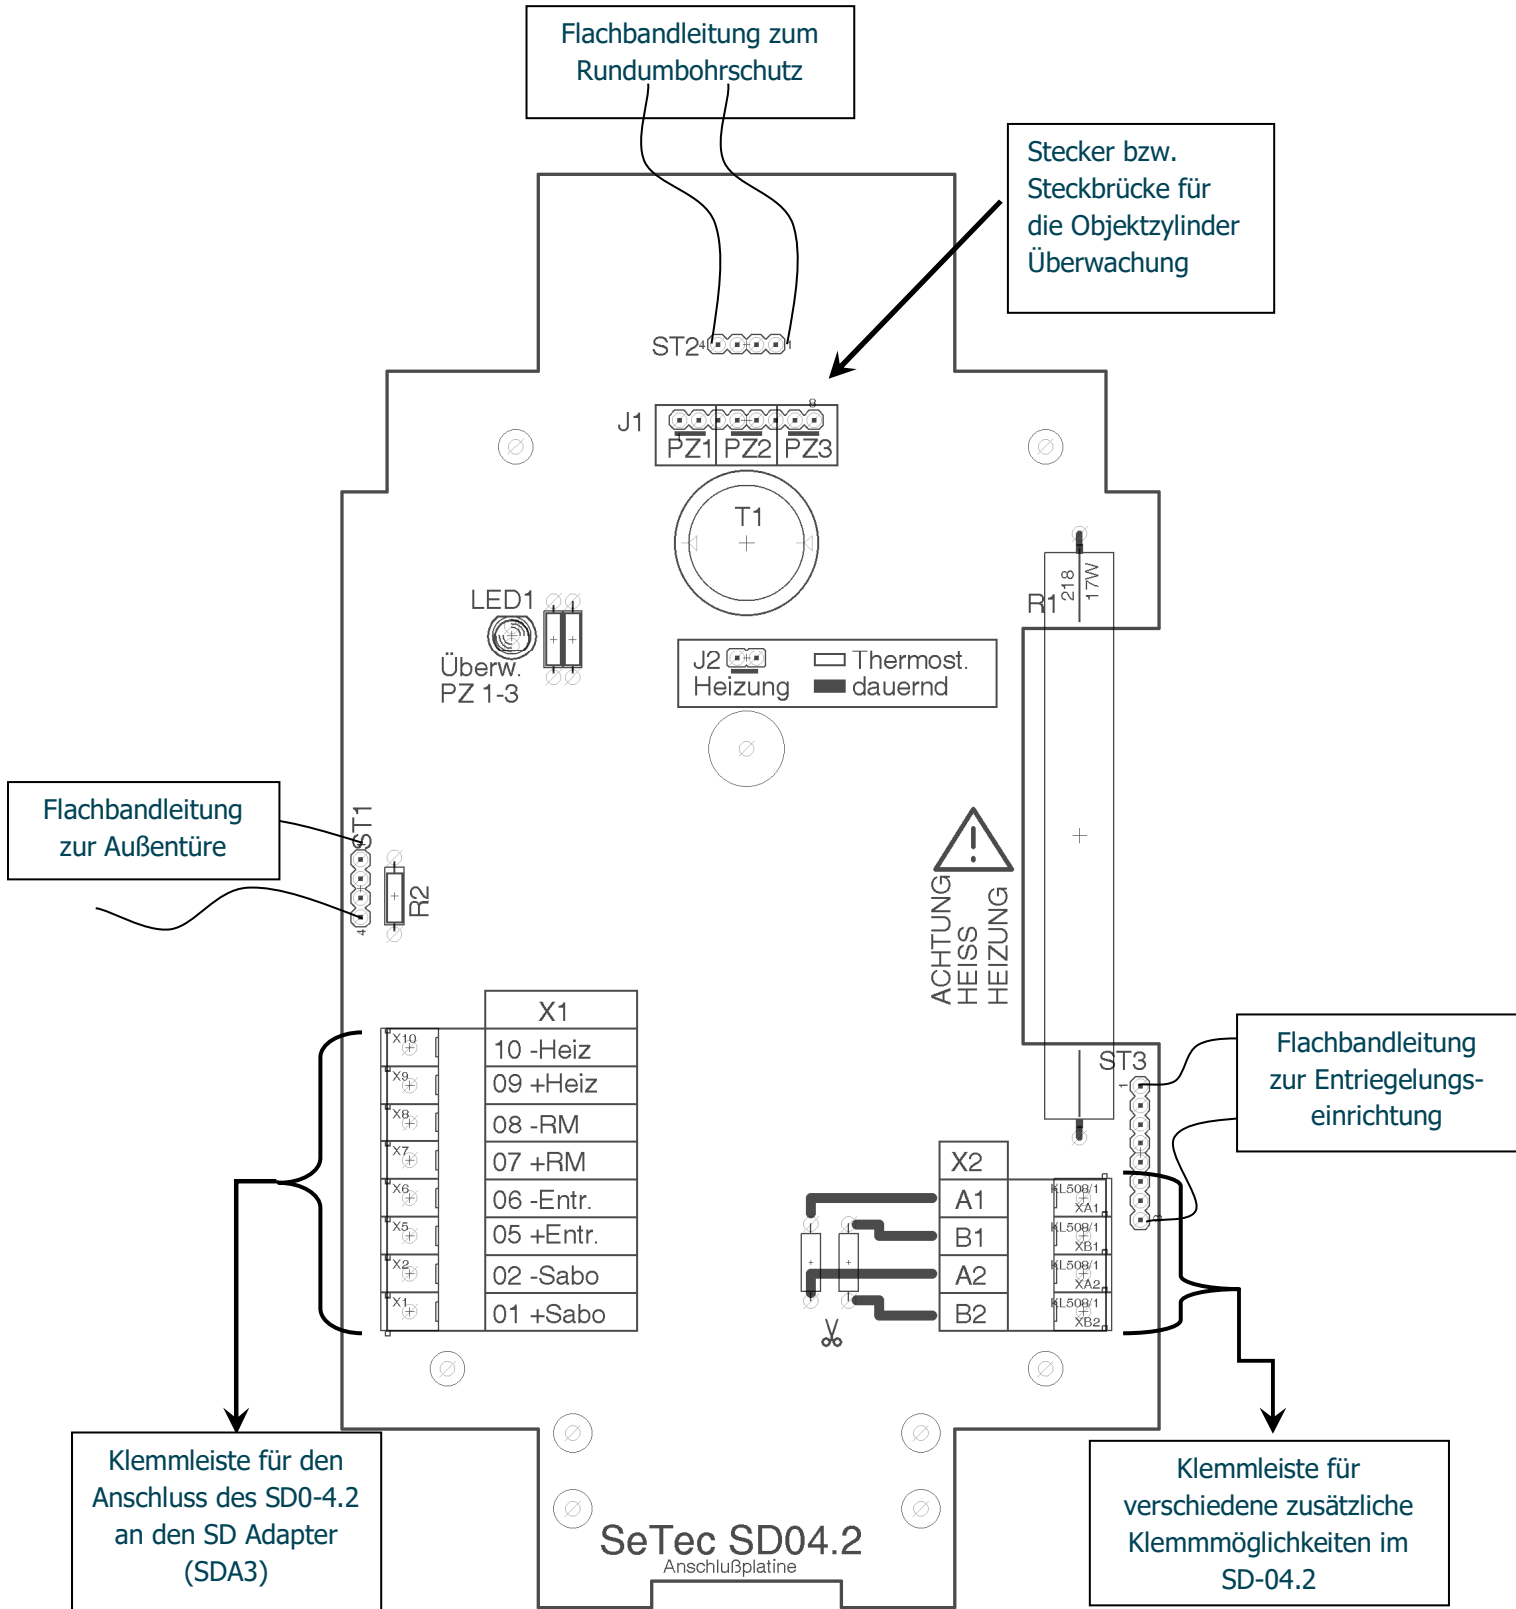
Flachbandleitung zum Rundumbohrschutz

Stecker bzw. Steckbrücke für die Objektzylinder Überwachung

ST2

J1

PZ1 PZ2 PZ3

T1

LED1

Überw. PZ 1-3

R1

218

17W

J2

Heizung

Thermost.

dauernd

Flachbandleitung zur Außentüre

ST1

R2

ACHTUNG HEISS HEIZUNG

| X1 |
|---|
| 10 -Heiz |
| 09 +Heiz |
| 08 -RM |
| 07 +RM |
| 06 -Entr. |
| 05 +Entr. |
| 02 -Sabo |
| 01 +Sabo |

X10 X9 X8 X7 X6 X5 X2 X1

ST3

Flachbandleitung zur Entriegelungseinrichtung

| X2 |
|---|
| A1 |
| B1 |
| A2 |
| B2 |

KL508/1 XA1
KL508/1 XB1
KL508/1 XA2
KL508/1 XB2

Klemmleiste für den Anschluss des SD0-4.2 an den SD Adapter (SDA3)

SeTec SD04.2
Anschlußplatine

Klemmleiste für verschiedene zusätzliche Klemmmöglichkeiten im SD-04.2